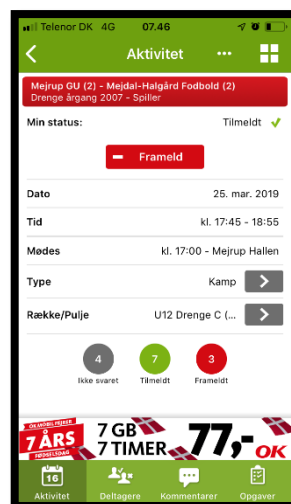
Telenor DK 4G 07.46

Aktivitet

Mejrup GU (2) - Mejdal-Halgård Fodbold (2)
Drenge årgang 2007 - Spiller

Min status: Tilmeldt

Frameld

Dato 25. mar. 2019

Tid kl. 17:45 - 18:55

Mødes kl. 17:00 - Mejrup Hallen

Type Kamp

Række/Pulje U12 Drenge C (...

4 Ikke svaret
7 Tilmeldt
3 Frameldt

OK MOBIL FEJRER 7 ÅRS FØDSELSDAG
7 GB 7 TIMER 77,- OK

16 Aktivitet
Deltagere
Kommentarer
Opgaver